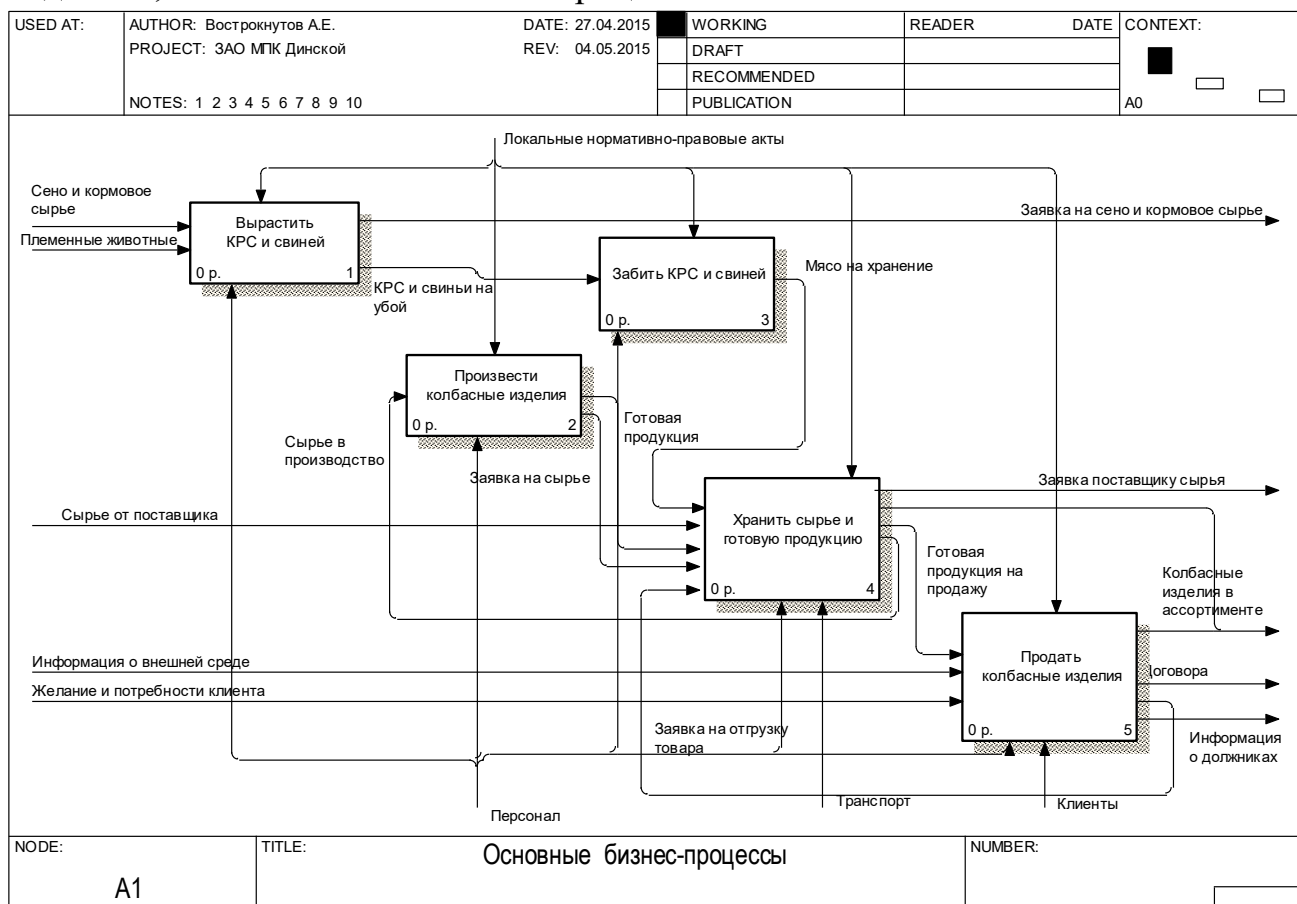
| USED AT: | AUTHOR: Вострокнутов А.Е. DATE: 27.04.2015 | | WORKING | READER | DATE | CONTEXT: |
|---|---|---|---|---|---|---|
| | PROJECT: ЗАО МПК Динской REV: 04.05.2015 | | DRAFT | | | |
| | | | RECOMMENDED | | | |
| | NOTES: 1 2 3 4 5 6 7 8 9 10 | | PUBLICATION | | | A0 |

Локальные нормативно-правовые акты

Сено и кормовое сырье

Племенные животные

Вырастить КРС и свиней
0 р. 1

Заявка на сено и кормовое сырье

КРС и свиньи на убой

Забить КРС и свиней
0 р. 3

Мясо на хранение

Произвести колбасные изделия
0 р. 2

Готовая продукция

Сырье в производство

Заявка на сырье

Сырье от поставщика

Хранить сырье и готовую продукцию
0 р. 4

Заявка поставщику сырья

Готовая продукция на продажу

Колбасные изделия в ассортименте

Информация о внешней среде

Желание и потребности клиента

Продать колбасные изделия
0 р. 5

Договора

Информация о должниках

Заявка на отгрузку товара

Транспорт

Клиенты

Персонал

| NODE: | TITLE: | NUMBER: |
|---|---|---|
| A1 | Основные бизнес-процессы | |